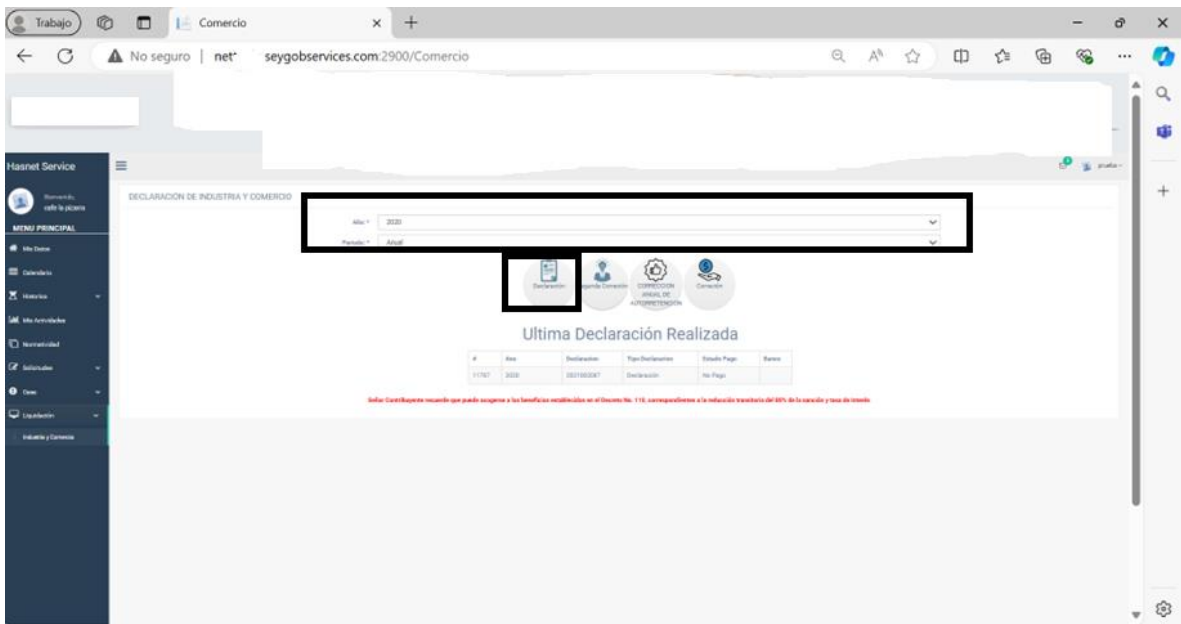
Trabajo
Comercio
No seguro | net seygobservices.com:2900/Comercio

Hasnet Service
Bienvenido, cafe la picana
MENU PRINCIPAL
Mis Datos
Calendario
Historico
Mis Actividades
Normatividad
Solicitudes
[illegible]
Liquidación
Industria y Comercio

prueba

DECLARACION DE INDUSTRIA Y COMERCIO
Año * 2020
Periodo * Anual

Declaración
Segunda Corrección
CORRECCION ANUAL DE AUTORRETENCION
Corrección

Ultima Declaración Realizada

| # | Ano | Declaracion | Tipo Declaracion | Estado Pago | Banco |
|---|---|---|---|---|---|
| 11747 | 2020 | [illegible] | Declaración | No Pago | |

Señor Contribuyente recuerde que puede acogerse a los beneficios establecidos en el Decreto No. 118, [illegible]